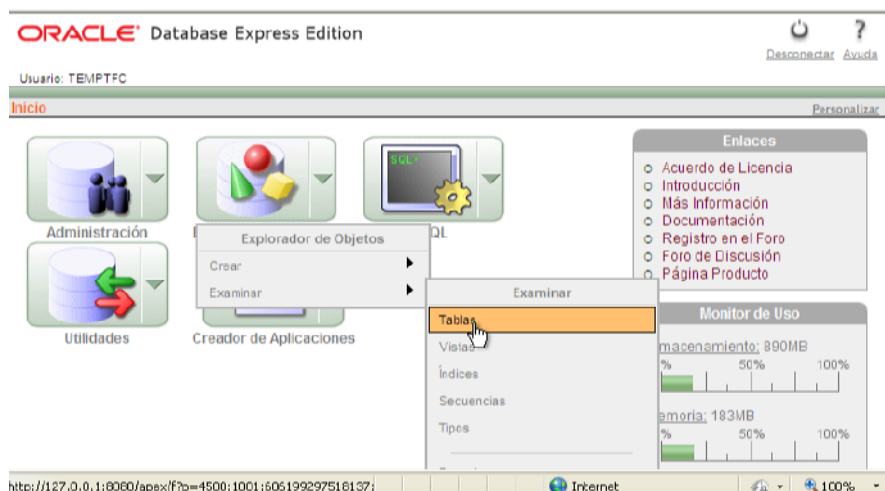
ORACLE Database Express Edition

Desconectar Ayuda

Usuario: TEMPTFC

Inicio

Personalizar

Administración

QL

Explorador de Objetos

Crear

Examinar

Utilidades

Creador de Aplicaciones

Examinar

Tablas

Vistas

Índices

Secuencias

Tipos

Enlaces

Acuerdo de Licencia

Introducción

Más Información

Documentación

Registro en el Foro

Foro de Discusión

Página Producto

Monitor de Uso

macenamiento: 890MB

%

50%

100%

emoria: 183MB

%

50%

100%

http://127.0.0.1:8080/apex/f?p=4500:1001:605199297518137:

Internet

100%